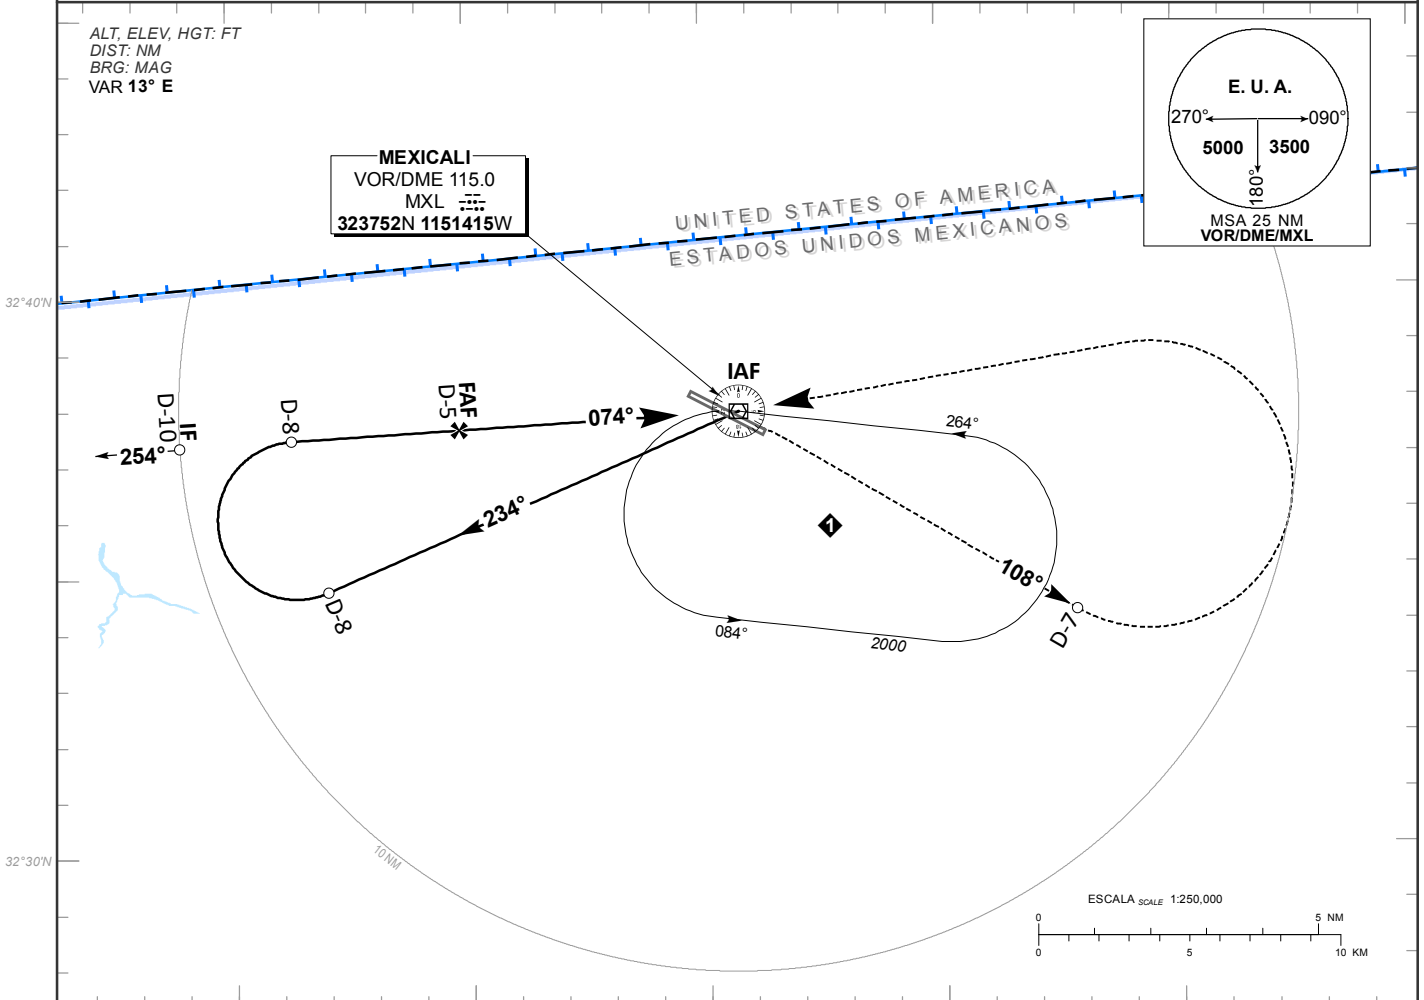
ALT, ELEV, HGT: FT
DIST: NM
BRG: MAG
VAR 13° E

MEXICALI
VOR/DME 115.0
MXL
323752N 1151415W

UNITED STATES OF AMERICA
ESTADOS UNIDOS MEXICANOS

E. U. A.
270°
090°
5000
3500
180°
MSA 25 NM
VOR/DME/MXL

32°40'N

IAF
IF
D-10
254°
D-8
FAF
D-5
074°
234°
D-8
264°
108°
D-7
084°
2000
1

32°30'N
10 NM

ESCALA SCALE 1:250,000
0
5 NM
0
5
10 KM